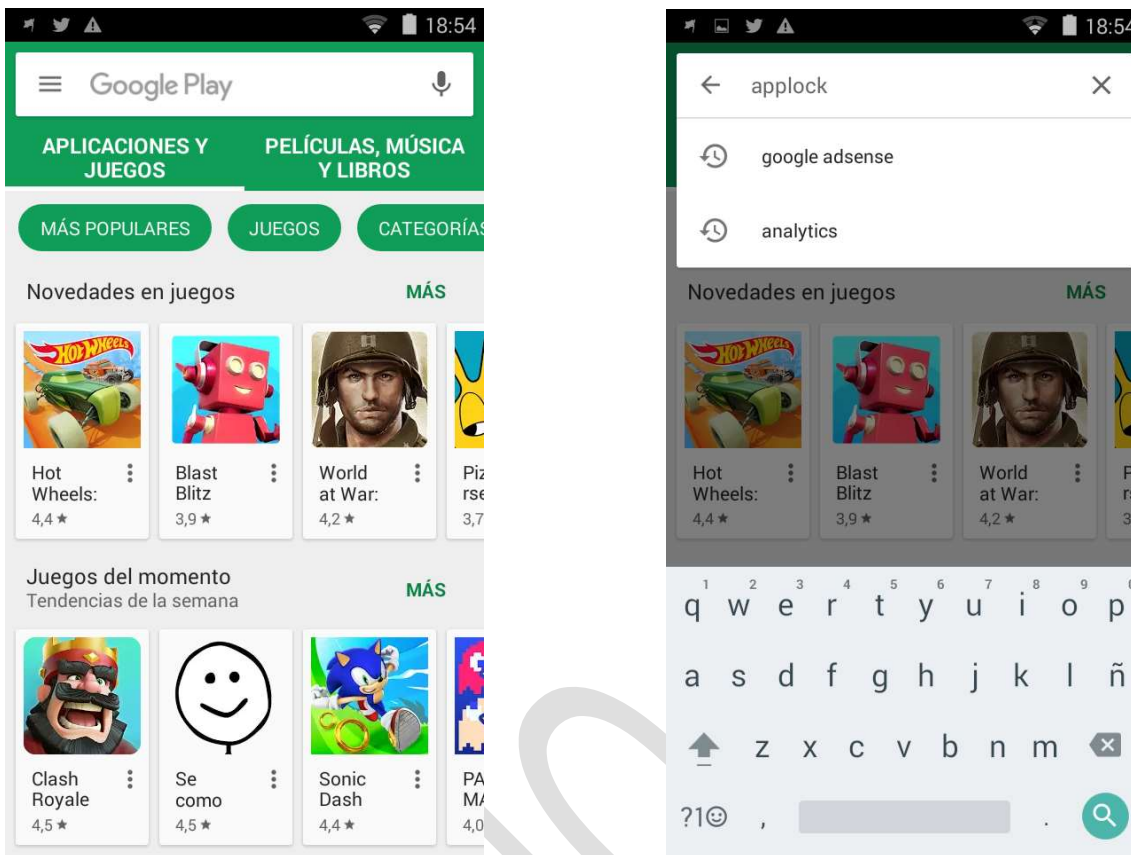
18:54

Google Play

APLICACIONES Y JUEGOS

PELÍCULAS, MÚSICA Y LIBROS

MÁS POPULARES

JUEGOS

CATEGORÍAS

Novedades en juegos

MÁS

HOT WHEELS

Hot Wheels:
4,4 ★

Blast Blitz
3,9 ★

World at War:
4,2 ★

Piz rse
3,7

Juegos del momento
Tendencias de la semana

MÁS

Clash Royale
4,5 ★

Se como
4,5 ★

Sonic Dash
4,4 ★

PA MA
4,0

18:54

applock

google adsense

analytics

Novedades en juegos

MÁS

Hot Wheels:
4,4 ★

Blast Blitz
3,9 ★

World at War:
4,2 ★

P r
3

1 q 2 w 3 e 4 r 5 t 6 y 7 u 8 i 9 o p

a s d f g h j k l ñ

z x c v b n m

?1☺ ,

.